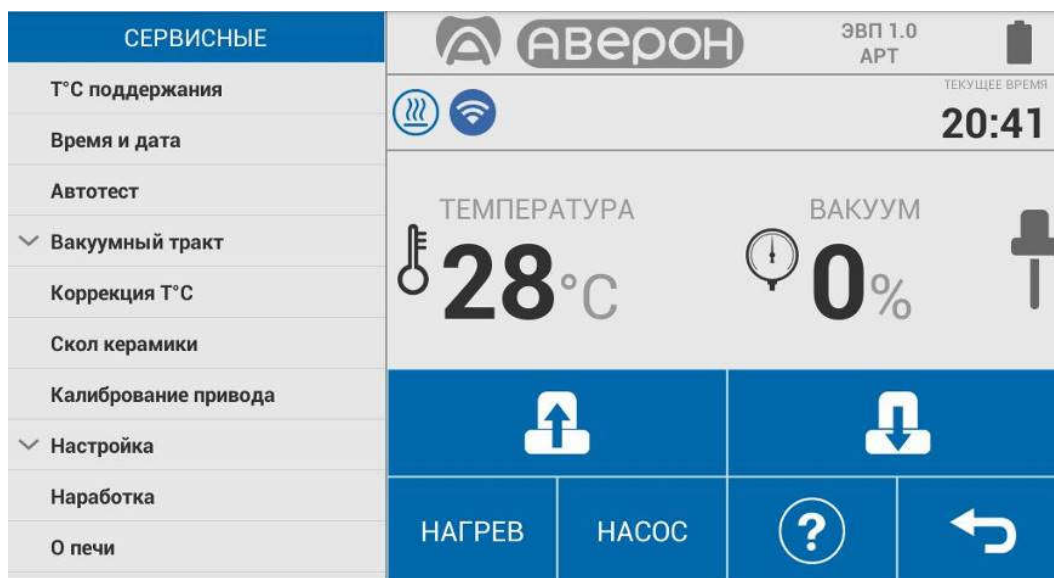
СЕРВИСНЫЕ

Т°С поддержания

Время и дата

Автотест

Вакуумный тракт

Коррекция Т°С

Скол керамики

Калибрование привода

Настройка

Наработка

О печи

АВЕРОН

ЭВП 1.0
АРТ

ТЕКУЩЕЕ ВРЕМЯ
20:41

ТЕМПЕРАТУРА
28°C

ВАКУУМ
0%

НАГРЕВ

НАСОС

?